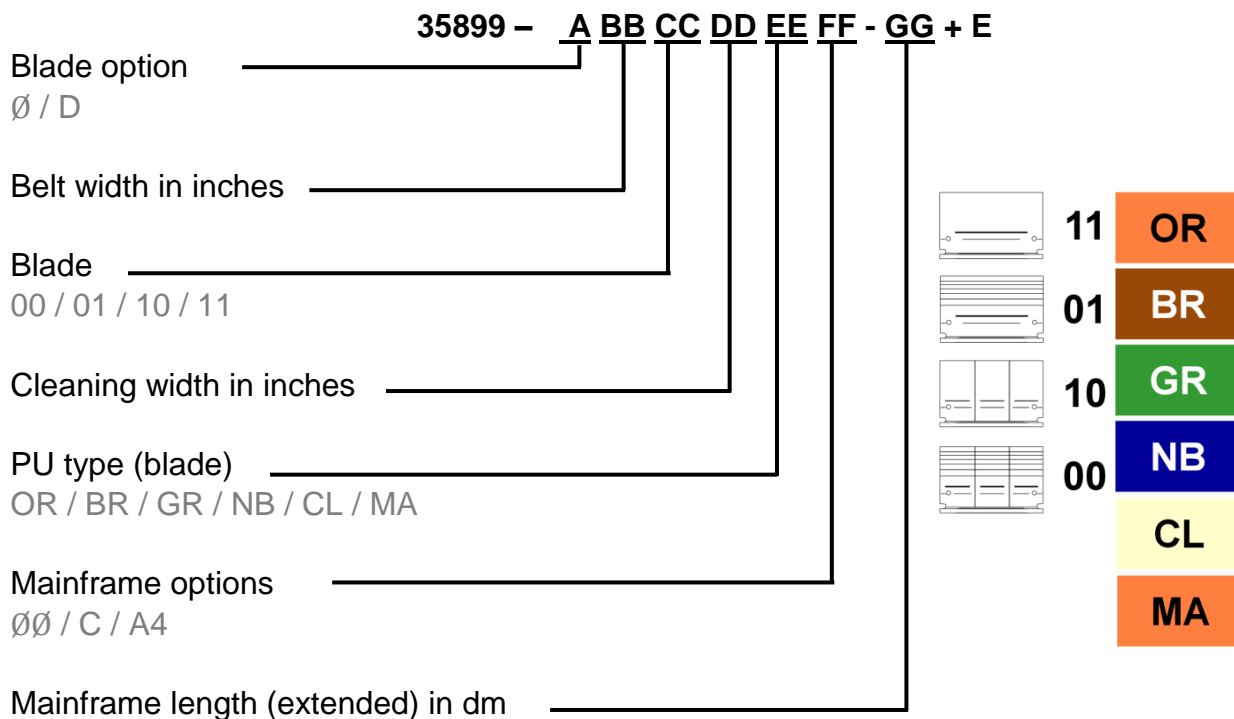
35899 – A BB CC DD EE FF - GG + E

Blade option
Ø / D

Belt width in inches

Blade
00 / 01 / 10 / 11

Cleaning width in inches

PU type (blade)
OR / BR / GR / NB / CL / MA

Mainframe options
ØØ / C / A4

Mainframe length (extended) in dm

11 OR
01 BR
10 GR
00 NB
CL
MA